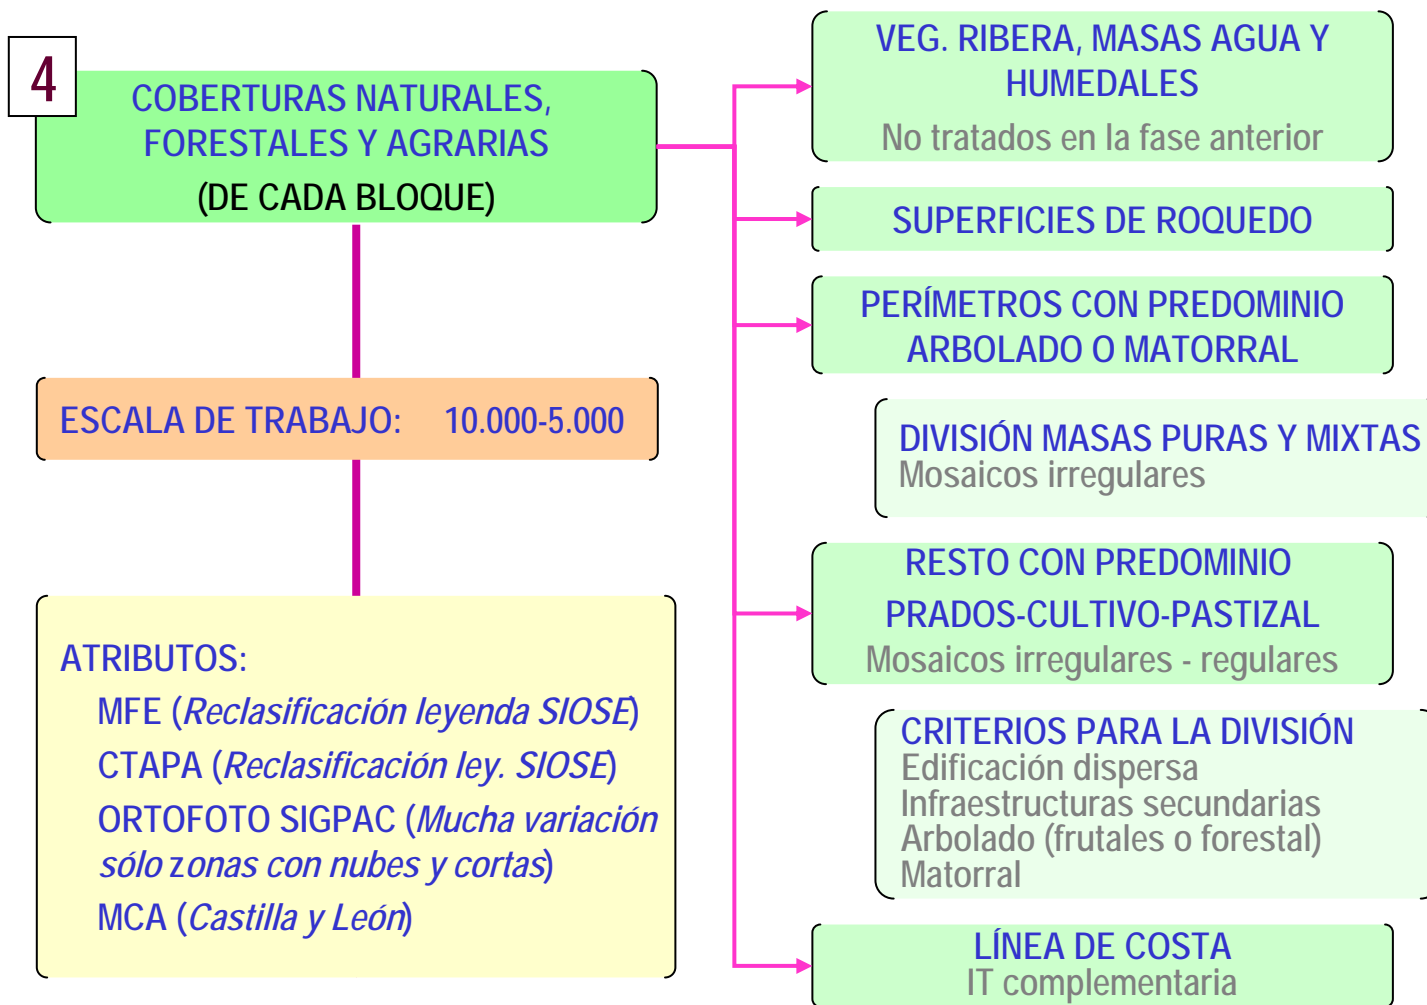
4

COBERTURAS NATURALES, FORESTALES Y AGRARIAS
(DE CADA BLOQUE)

ESCALA DE TRABAJO: 10.000-5.000

ATRIBUTOS:
MFE (Reclasificación leyenda SIOSE)
CTAPA (Reclasificación ley. SIOSE)
ORTOFOTO SIGPAC (Mucha variación sólo zonas con nubes y cortas)
MCA (Castilla y León)

VEG. RIBERA, MASAS AGUA Y HUMEDALES
No tratados en la fase anterior

SUPERFICIES DE ROQUEDO

PERÍMETROS CON PREDOMINIO ARBOLADO O MATORRAL

DIVISIÓN MASAS PURAS Y MIXTAS
Mosaicos irregulares

RESTO CON PREDOMINIO
PRADOS-CULTIVO-PASTIZAL
Mosaicos irregulares - regulares

CRITERIOS PARA LA DIVISIÓN
Edificación dispersa
Infraestructuras secundarias
Arbolado (frutales o forestal)
Matorral

LÍNEA DE COSTA
IT complementaria